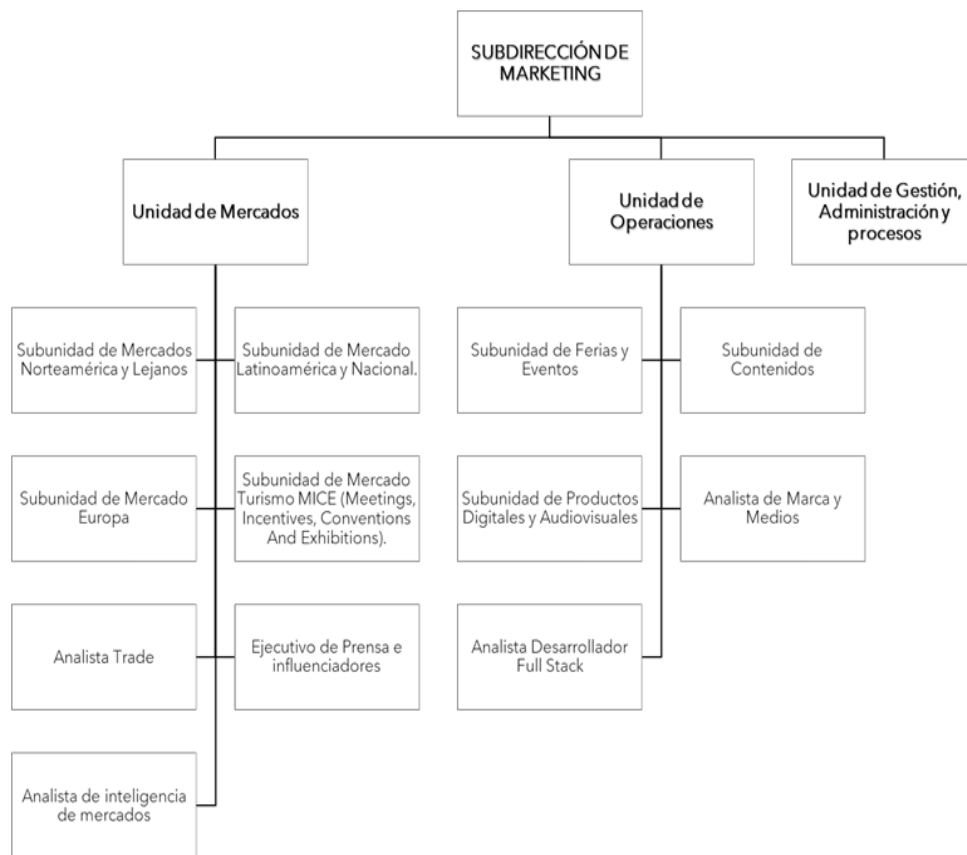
SUBDIRECCIÓN DE MARKETING

Unidad de Mercados

Unidad de Operaciones

Unidad de Gestión, Administración y procesos

Subunidad de Mercados Norteamérica y Lejanos

Subunidad de Mercado Latinoamérica y Nacional.

Subunidad de Mercado Europa

Subunidad de Mercado Turismo MICE (Meetings, Incentives, Conventions And Exhibitions).

Analista Trade

Ejecutivo de Prensa e influenciadores

Analista de inteligencia de mercados

Subunidad de Ferias y Eventos

Subunidad de Contenidos

Subunidad de Productos Digitales y Audiovisuales

Analista de Marca y Medios

Analista Desarrollador Full Stack